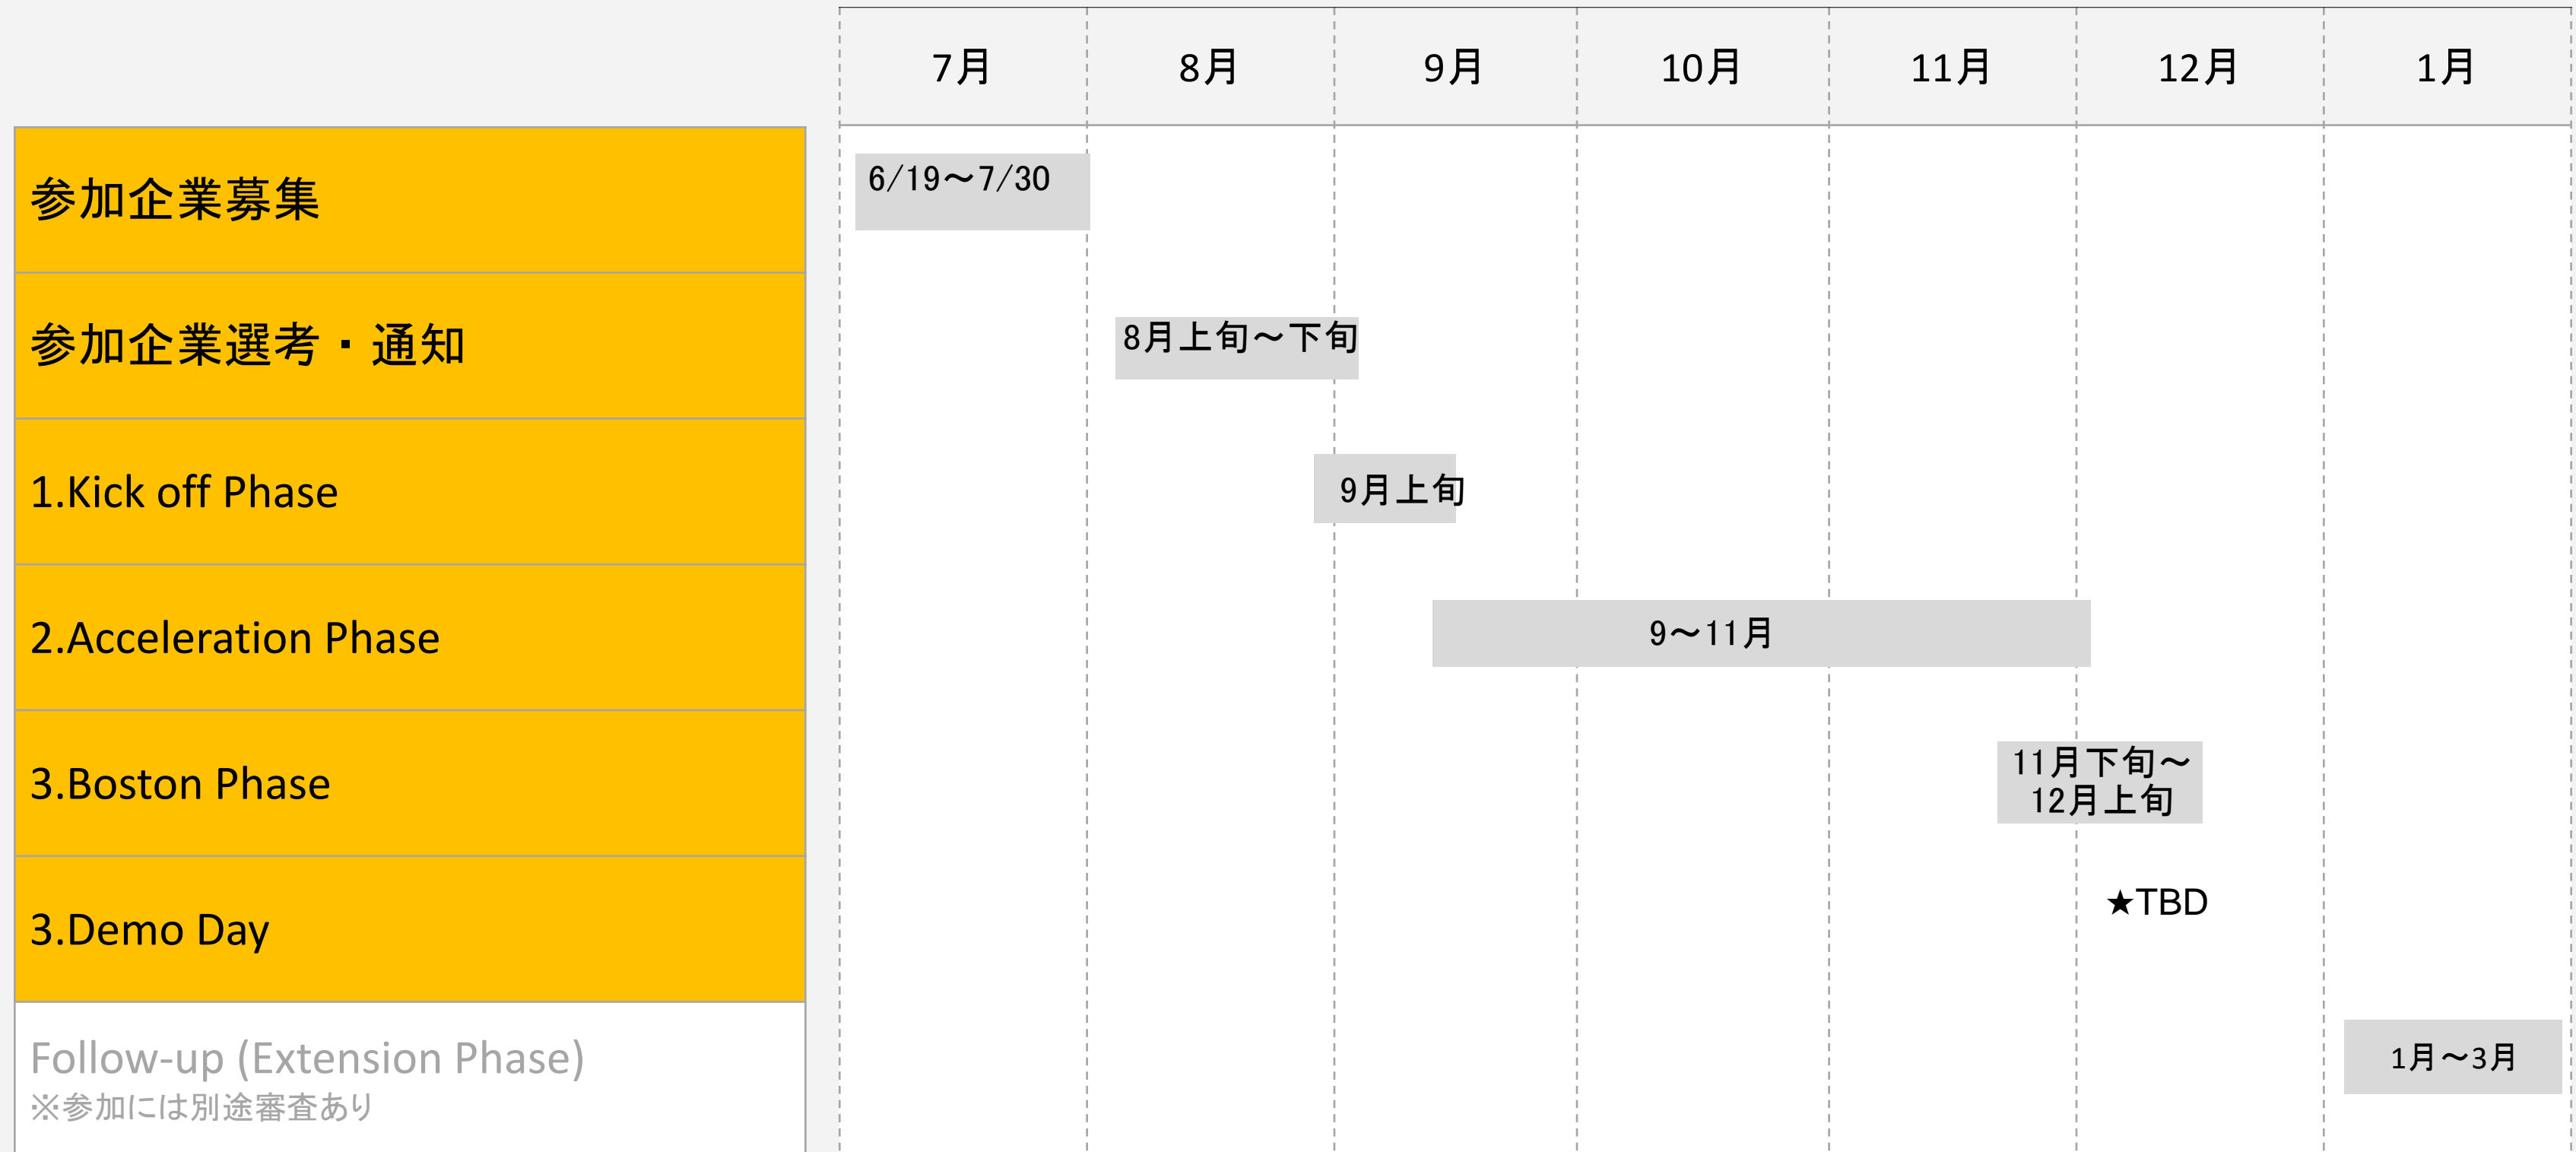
| | 7月 | 8月 | 9月 | 10月 | 11月 | 12月 | 1月 |
|---|---|---|---|---|---|---|---|
| 参加企業募集 | 6/19～7/30 | | | | | | |
| 参加企業選考・通知 | | 8月上旬～下旬 | | | | | |
| 1.Kick off Phase | | | 9月上旬 | | | | |
| 2.Acceleration Phase | | | 9～11月 | | | | |
| 3.Boston Phase | | | | | 11月下旬～12月上旬 | | |
| 3.Demo Day | | | | | | ★TBD | |
| Follow-up (Extension Phase) ※参加には別途審査あり | | | | | | | 1月～3月 |